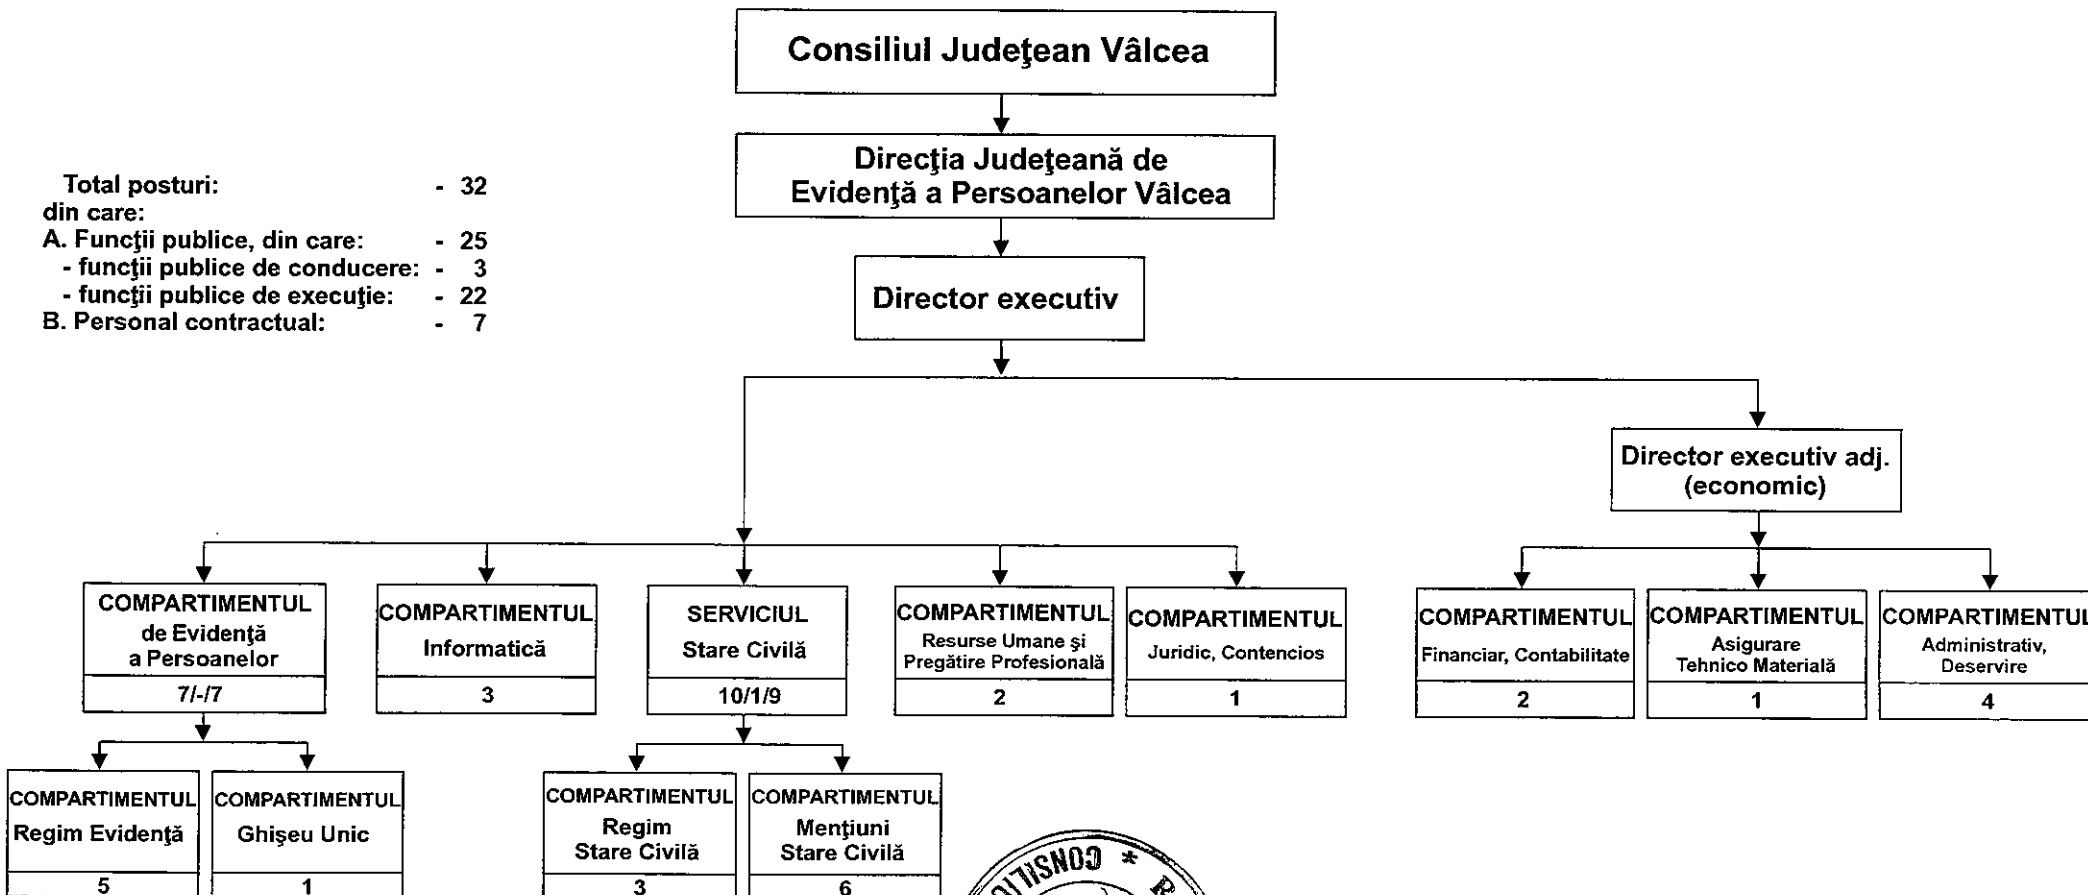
Consiliul Judeţean Vâlcea

Direcţia Judeţeană de Evidenţă a Persoanelor Vâlcea

Director executiv

Total posturi: - 32
din care:
A. Funcţii publice, din care: - 25
- funcţii publice de conducere: - 3
- funcţii publice de execuţie: - 22
B. Personal contractual: - 7

Director executiv adj. (economic)

COMPARTIMENTUL de Evidenţă a Persoanelor
7/-/7

COMPARTIMENTUL Informatică
3

SERVICIUL Stare Civilă
10/1/9

COMPARTIMENTUL Resurse Umane şi Pregătire Profesională
2

COMPARTIMENTUL Juridic, Contencios
1

COMPARTIMENTUL Financiar, Contabilitate
2

COMPARTIMENTUL Asigurare Tehnico Materială
1

COMPARTIMENTUL Administrativ, Deservire
4

COMPARTIMENTUL Regim Evidenţă
5

COMPARTIMENTUL Ghişeu Unic
1

COMPARTIMENTUL Regim Stare Civilă
3

COMPARTIMENTUL Menţiuni Stare Civilă
6

CONSILIU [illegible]